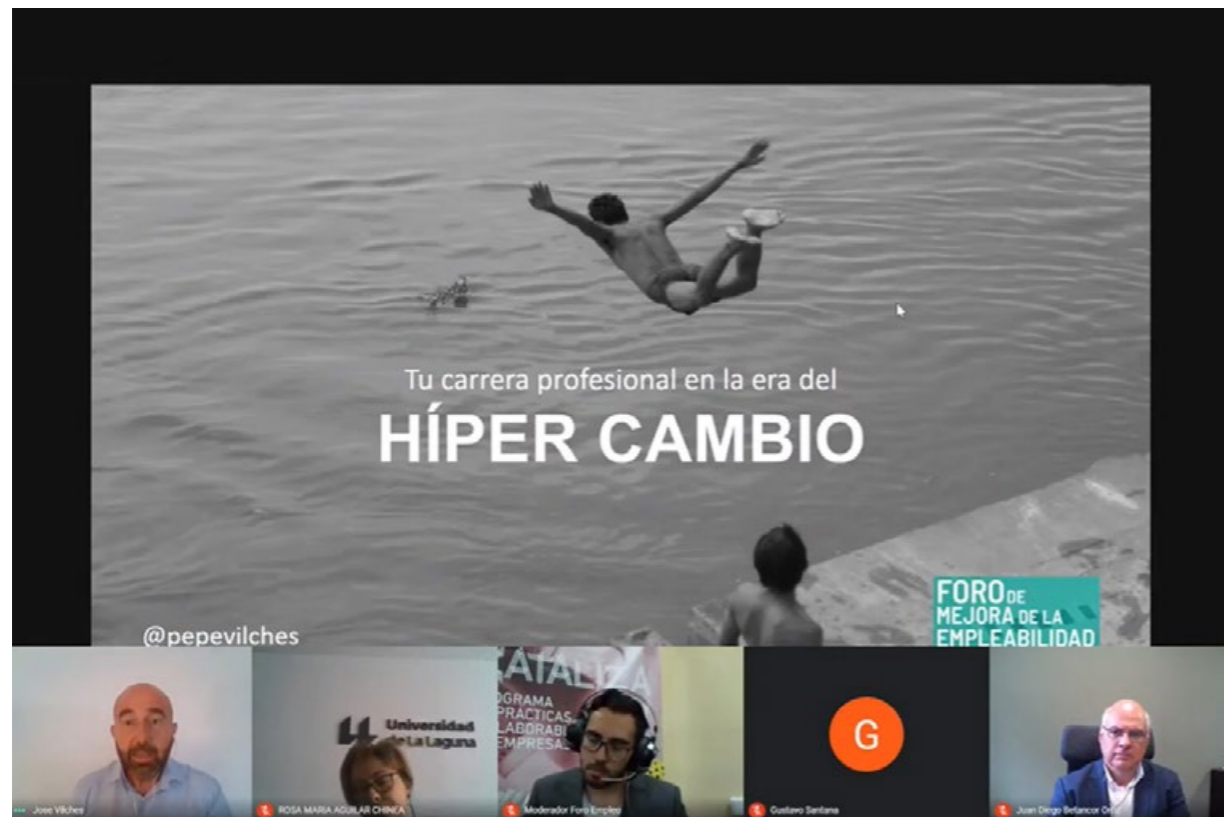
Tu carrera profesional en la era del
HÍPER CAMBIO

FORO DE MEJORA DE LA EMPLEABILIDAD

@pepevilches

Universidad de La Laguna

CATALIZA
PROGRAMA PRÁCTICAS LABORALES EMPRESAS

G

Jose Vilches
ROSA MARIA AGUILAR CHINEA
Moderador Foro Empleo
Gustavo Santana
Juan Diego Betancor Ort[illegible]